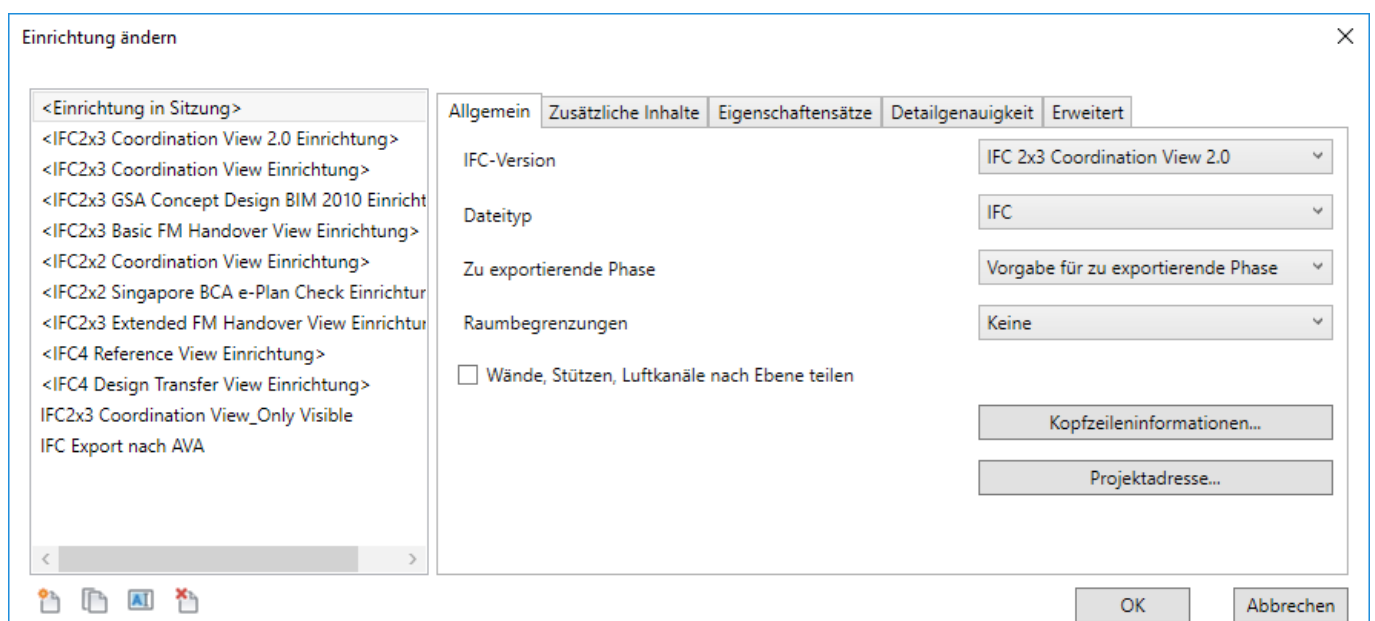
Einrichtung ändern

<Einrichtung in Sitzung>
<IFC2x3 Coordination View 2.0 Einrichtung>
<IFC2x3 Coordination View Einrichtung>
<IFC2x3 GSA Concept Design BIM 2010 Einricht
<IFC2x3 Basic FM Handover View Einrichtung>
<IFC2x2 Coordination View Einrichtung>
<IFC2x2 Singapore BCA e-Plan Check Einrichtur
<IFC2x3 Extended FM Handover View Einrichtur
<IFC4 Reference View Einrichtung>
<IFC4 Design Transfer View Einrichtung>
IFC2x3 Coordination View_Only Visible
IFC Export nach AVA

Allgemein | Zusätzliche Inhalte | Eigenschaftensätze | Detailgenauigkeit | Erweitert

IFC-Version
IFC 2x3 Coordination View 2.0

Dateityp
IFC

Zu exportierende Phase
Vorgabe für zu exportierende Phase

Raumbegrenzungen
Keine

Wände, Stützen, Luftkanäle nach Ebene teilen

Kopfzeileninformationen...

Projektadresse...

OK
Abbrechen